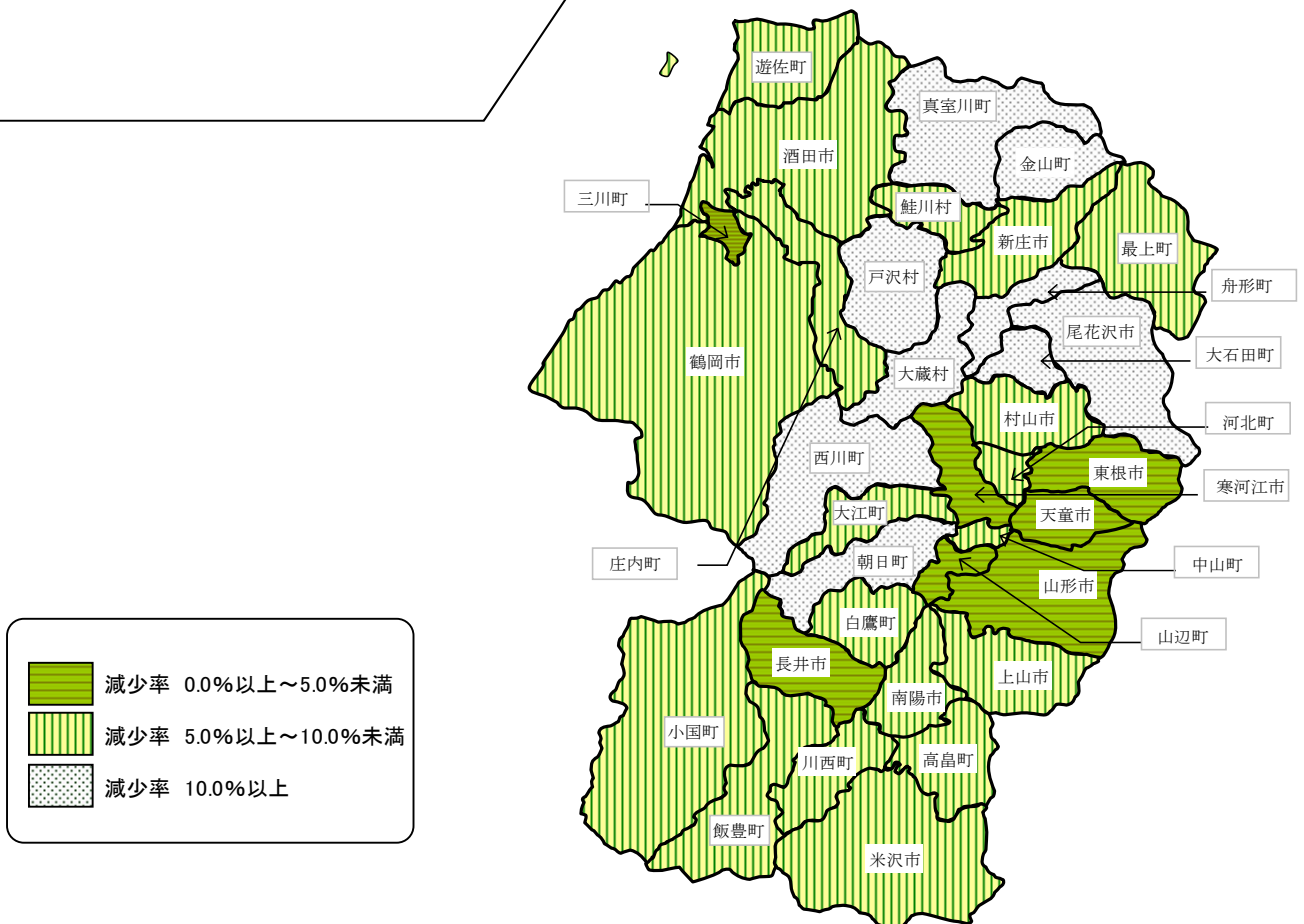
遊佐町
真室川町
酒田市
金山町
三川町
鮭川村
新庄市
最上町
戸沢村
舟形町
尾花沢市
鶴岡市
大石田町
大蔵村
村山市
河北町
西川町
東根市
寒河江市
大江町
天童市
庄内町
朝日町
中山町
山形市
白鷹町
山辺町
長井市
上山市
南陽市
小国町
川西町
高畠町
飯豊町
米沢市

減少率 0.0%以上～5.0%未満
減少率 5.0%以上～10.0%未満
減少率 10.0%以上